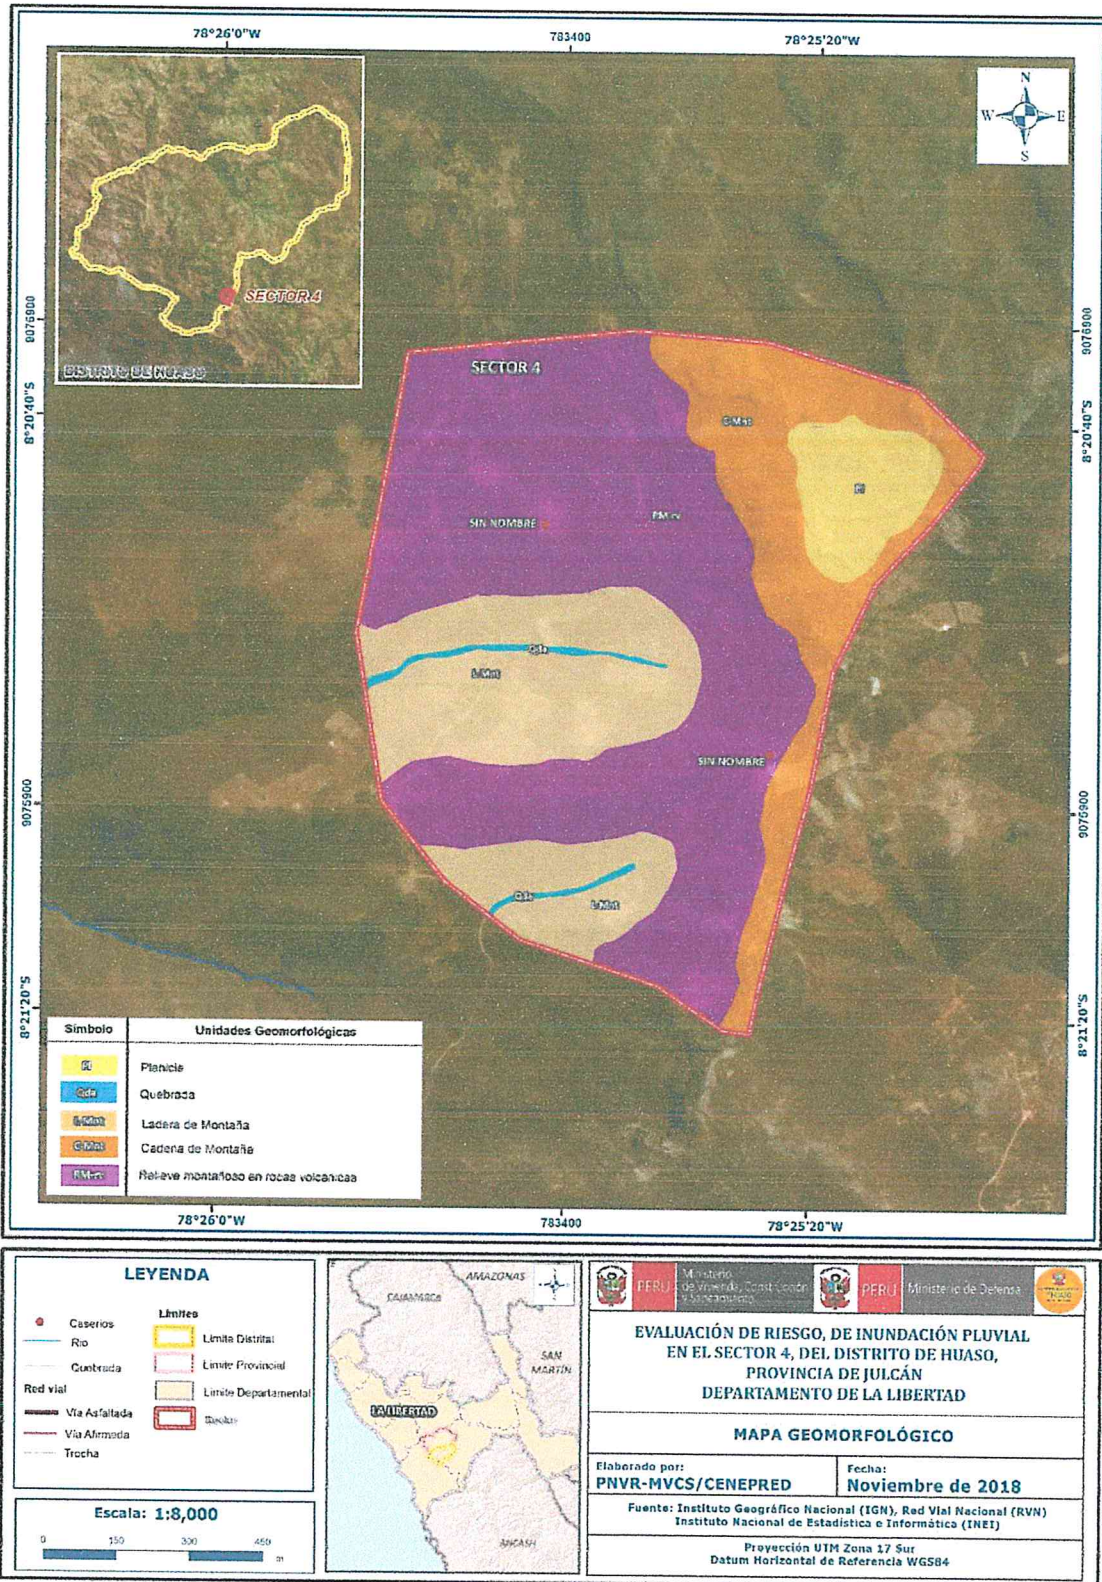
78°26'0"W

783400

78°25'20"W

N
W E
S

SECTOR 4

DISTRITO DE HUASO

9076900

8°20'40"S

SECTOR 4

C-Mnt

Pl

SIN NOMBRE

RM-rv

Qda

L-Mnt

SIN NOMBRE

9075900

Qda

L-Mnt

8°21'20"S

| Simbolo | Unidades Geomorfológicas |
|---|---|
| Pl | Planicie |
| Qda | Quebrada |
| L-Mnt | Ladera de Montaña |
| C-Mnt | Cadena de Montaña |
| RM-rv | Relieve montañoso en rocas volcanicas |

78°26'0"W

783400

78°25'20"W

LEYENDA

Caserios
Rio
Quebrada
Red vial
Via Asfaltada
Via Afirmada
Trocha

Limites
Limite Distrital
Limite Provincial
Limite Departamental
Sector

Escala: 1:8,000

0 150 300 450 m

AMAZONAS
CAJAMARCA
SAN MARTIN
LA LIBERTAD
ANCASH

PERÚ Ministerio de Vivienda, Construcción y Saneamiento

PERÚ Ministerio de Defensa

EVALUACIÓN DE RIESGO, DE INUNDACIÓN PLUVIAL EN EL SECTOR 4, DEL DISTRITO DE HUASO, PROVINCIA DE JULCÁN DEPARTAMENTO DE LA LIBERTAD

MAPA GEOMORFOLÓGICO

Elaborado por:
PNVR-MVCS/CENEPRED

Fecha:
Noviembre de 2018

Fuente: Instituto Geográfico Nacional (IGN), Red Vial Nacional (RVN)
Instituto Nacional de Estadística e Informática (INEI)

Proyección UTM Zona 17 Sur
Datum Horizontal de Referencia WGS84